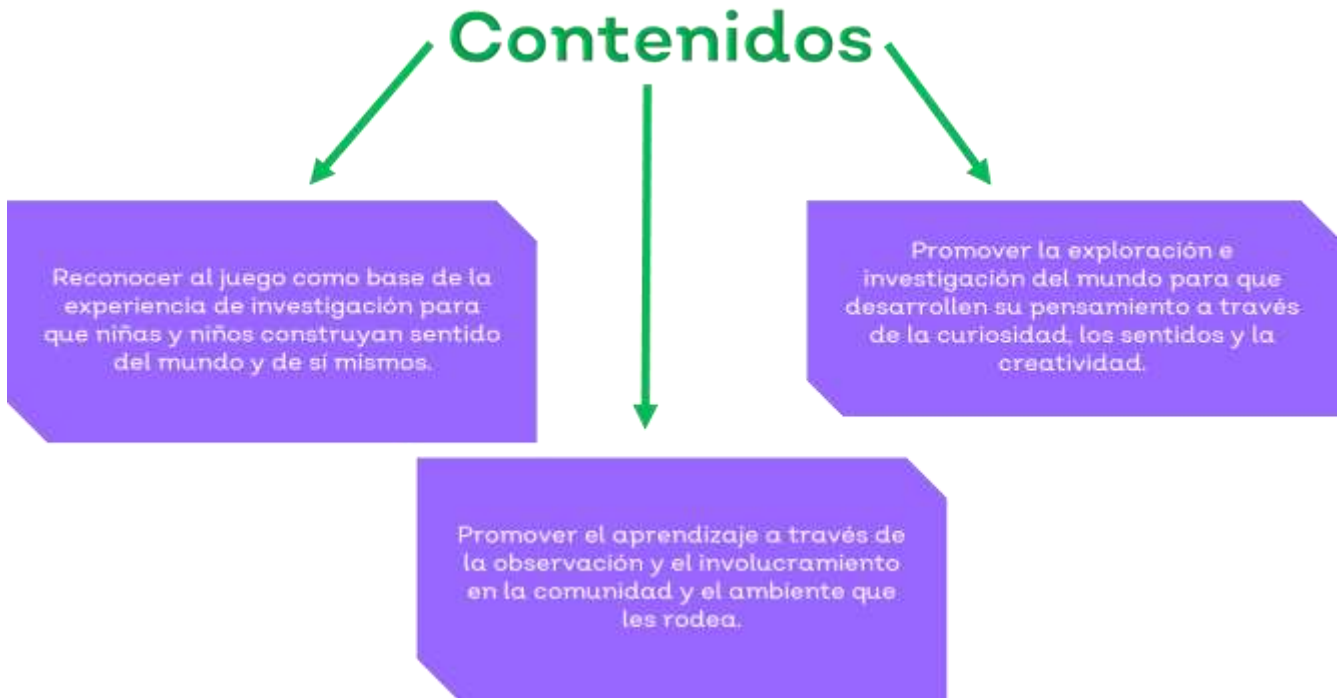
Contenidos

Reconocer al juego como base de la experiencia de investigación para que niñas y niños construyan sentido del mundo y de sí mismos.

Promover la exploración e investigación del mundo para que desarrollen su pensamiento a través de la curiosidad, los sentidos y la creatividad.

Promover el aprendizaje a través de la observación y el involucramiento en la comunidad y el ambiente que les rodea.